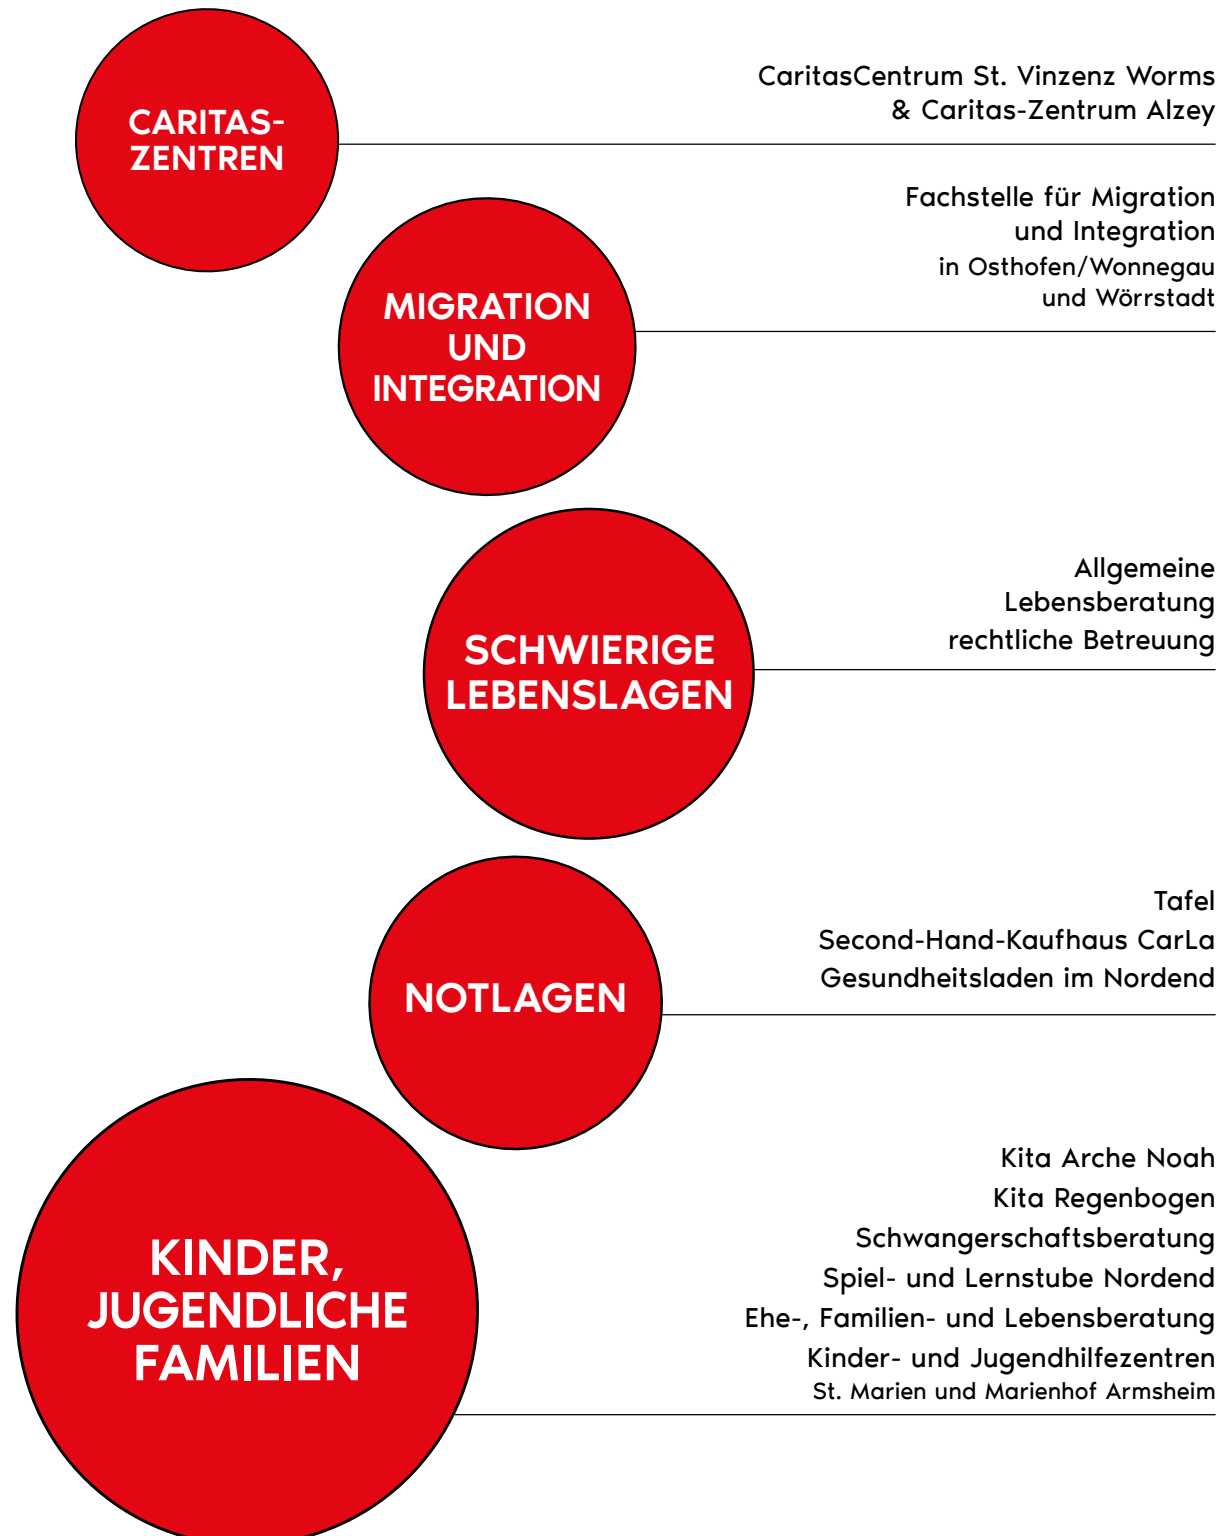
CARITAS-
ZENTREN

CaritasCentrum St. Vinzenz Worms
& Caritas-Zentrum Alzey

MIGRATION
UND
INTEGRATION

Fachstelle für Migration
und Integration
in Osthofen/Wonnegau
und Wörrstadt

SCHWIERIGE
LEBENSLAGEN

Allgemeine
Lebensberatung
rechtliche Betreuung

NOTLAGEN

Tafel
Second-Hand-Kaufhaus CarLa
Gesundheitsladen im Nordend

KINDER,
JUGENDLICHE
FAMILIEN

Kita Arche Noah
Kita Regenbogen
Schwangerschaftsberatung
Spiel- und Lernstube Nordend
Ehe-, Familien- und Lebensberatung
Kinder- und Jugendhilfezentren
St. Marien und Marienhof Armsheim